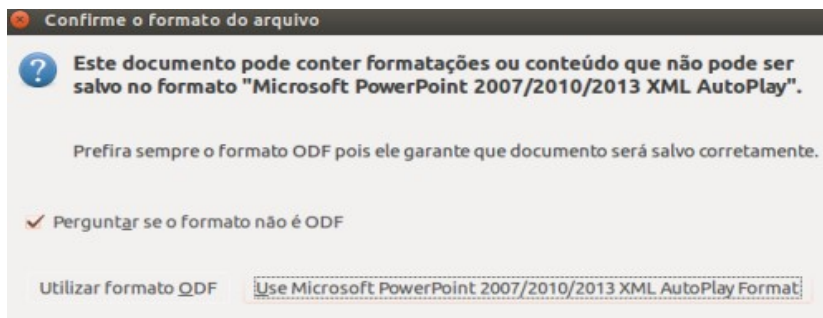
Confirme o formato do arquivo

Este documento pode conter formatações ou conteúdo que não pode ser salvo no formato "Microsoft PowerPoint 2007/2010/2013 XML AutoPlay".

Prefira sempre o formato ODF pois ele garante que documento será salvo corretamente.

Perguntar se o formato não é ODF

Utilizar formato ODF

Use Microsoft PowerPoint 2007/2010/2013 XML AutoPlay Format